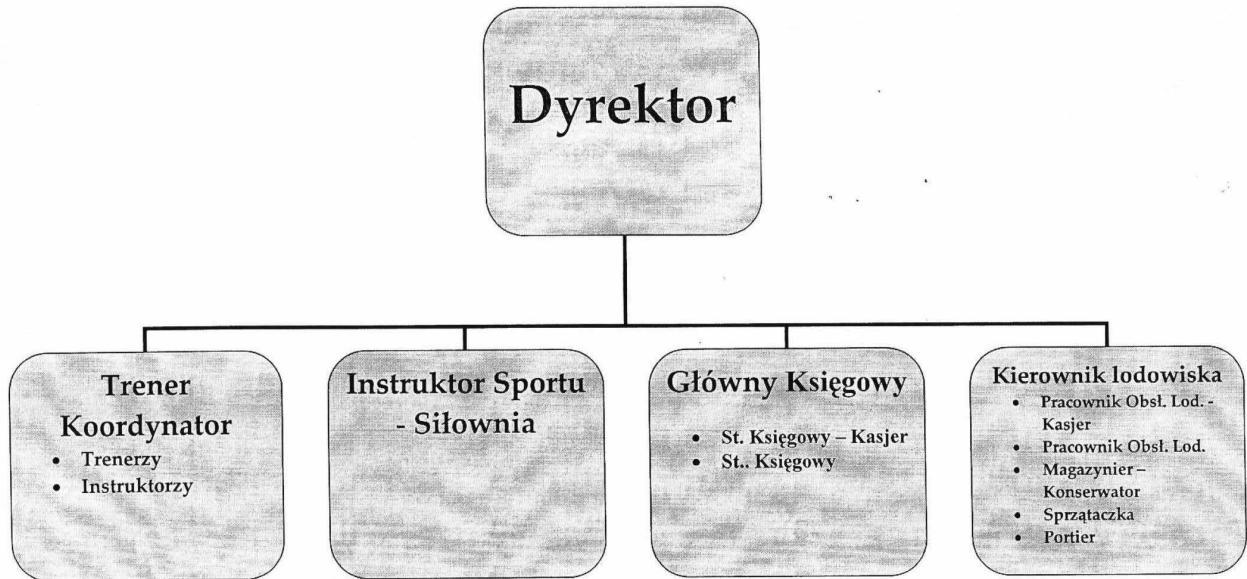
Dyrektor

Trener Koordynator
- Trenerzy
- Instruktorzy

Instruktor Sportu - Siłownia

Główny Księgowy
- St. Księgowy – Kasjer
- St.. Księgowy

Kierownik lodowiska
- Pracownik Obsł. Lod. - Kasjer
- Pracownik Obsł. Lod.
- Magazynier – Konserwator
- Sprzątaczka
- Portier